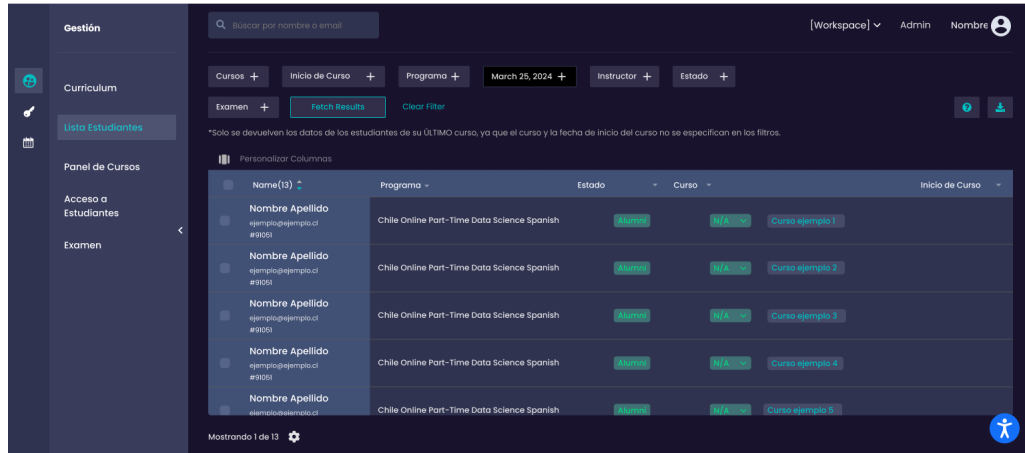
Gestión

Curriculum

Lista Estudiantes

Panel de Cursos

Acceso a Estudiantes

Examen

Buscar por nombre o email

[Workspace] Admin Nombre

Cursos + Inicio de Curso + Programa + March 25, 2024 + Instructor + Estado +

Examen + Fetch Results Clear Filter

*Solo se devuelven los datos de los estudiantes de su ÚLTIMO curso, ya que el curso y la fecha de inicio del curso no se especifican en los filtros.

Personalizar Columnas

| Name(13) | Programa | Estado | Curso | Inicio de Curso |
|---|---|---|---|---|
| Nombre Apellido ejemplo@ejemplo.cl #91051 | Chile Online Part-Time Data Science Spanish | Alumni | N/A Curso ejemplo 1 | |
| Nombre Apellido ejemplo@ejemplo.cl #91051 | Chile Online Part-Time Data Science Spanish | Alumni | N/A Curso ejemplo 2 | |
| Nombre Apellido ejemplo@ejemplo.cl #91051 | Chile Online Part-Time Data Science Spanish | Alumni | N/A Curso ejemplo 3 | |
| Nombre Apellido ejemplo@ejemplo.cl #91051 | Chile Online Part-Time Data Science Spanish | Alumni | N/A Curso ejemplo 4 | |
| Nombre Apellido ejemplo@ejemplo.cl | Chile Online Part-Time Data Science Spanish | Alumni | N/A Curso ejemplo 5 | |

Mostrando 1 de 13